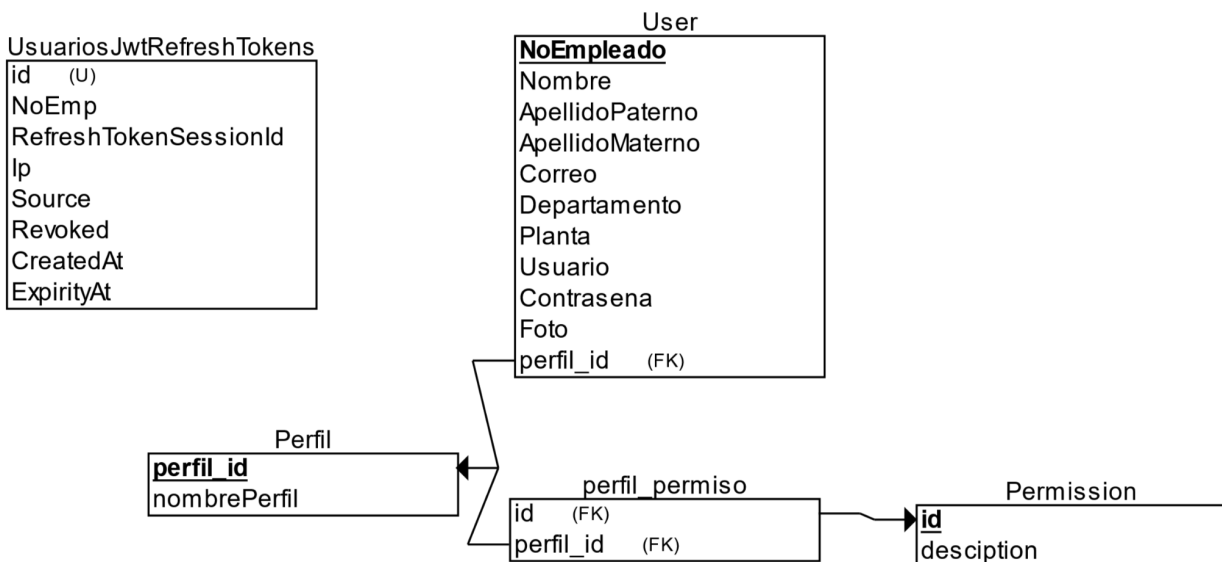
UsuariosJwtRefreshTokens
id (U)
NoEmp
RefreshTokenSessionId
Ip
Source
Revoked
CreatedAt
ExpirityAt

User
NoEmpleado
Nombre
ApellidoPaterno
ApellidoMaterno
Correo
Departamento
Planta
Usuario
Contrasena
Foto
perfil_id (FK)

Perfil
perfil_id
nombrePerfil

perfil_permiso
id (FK)
perfil_id (FK)

Permission
id
desciption